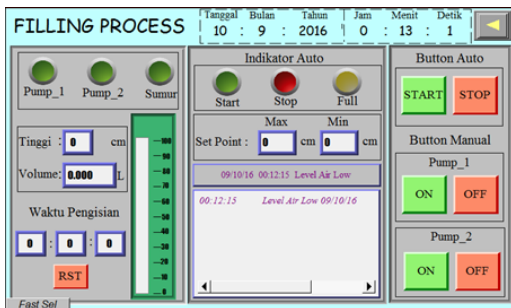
FILLING PROCESS

Tanggal Bulan Tahun Jam Menit Detik
10 : 9 : 2016 : 0 : 13 : 1

Pump_1 Pump_2 Sumur

Tinggi : 0 cm
Volume: 0.000 L

100
90
80
70
60
50
40
30
20
10
0

Waktu Pengisian
0 : 0 : 0
RST

Indikator Auto
Start Stop Full

Max Min
Set Point : 0 cm 0 cm

09/10/16 00:12:15 Level Air Low

00:12:15 Level Air Low 09/10/16

Button Auto
START STOP

Button Manual
Pump_1
ON OFF

Pump_2
ON OFF

Fast Sel